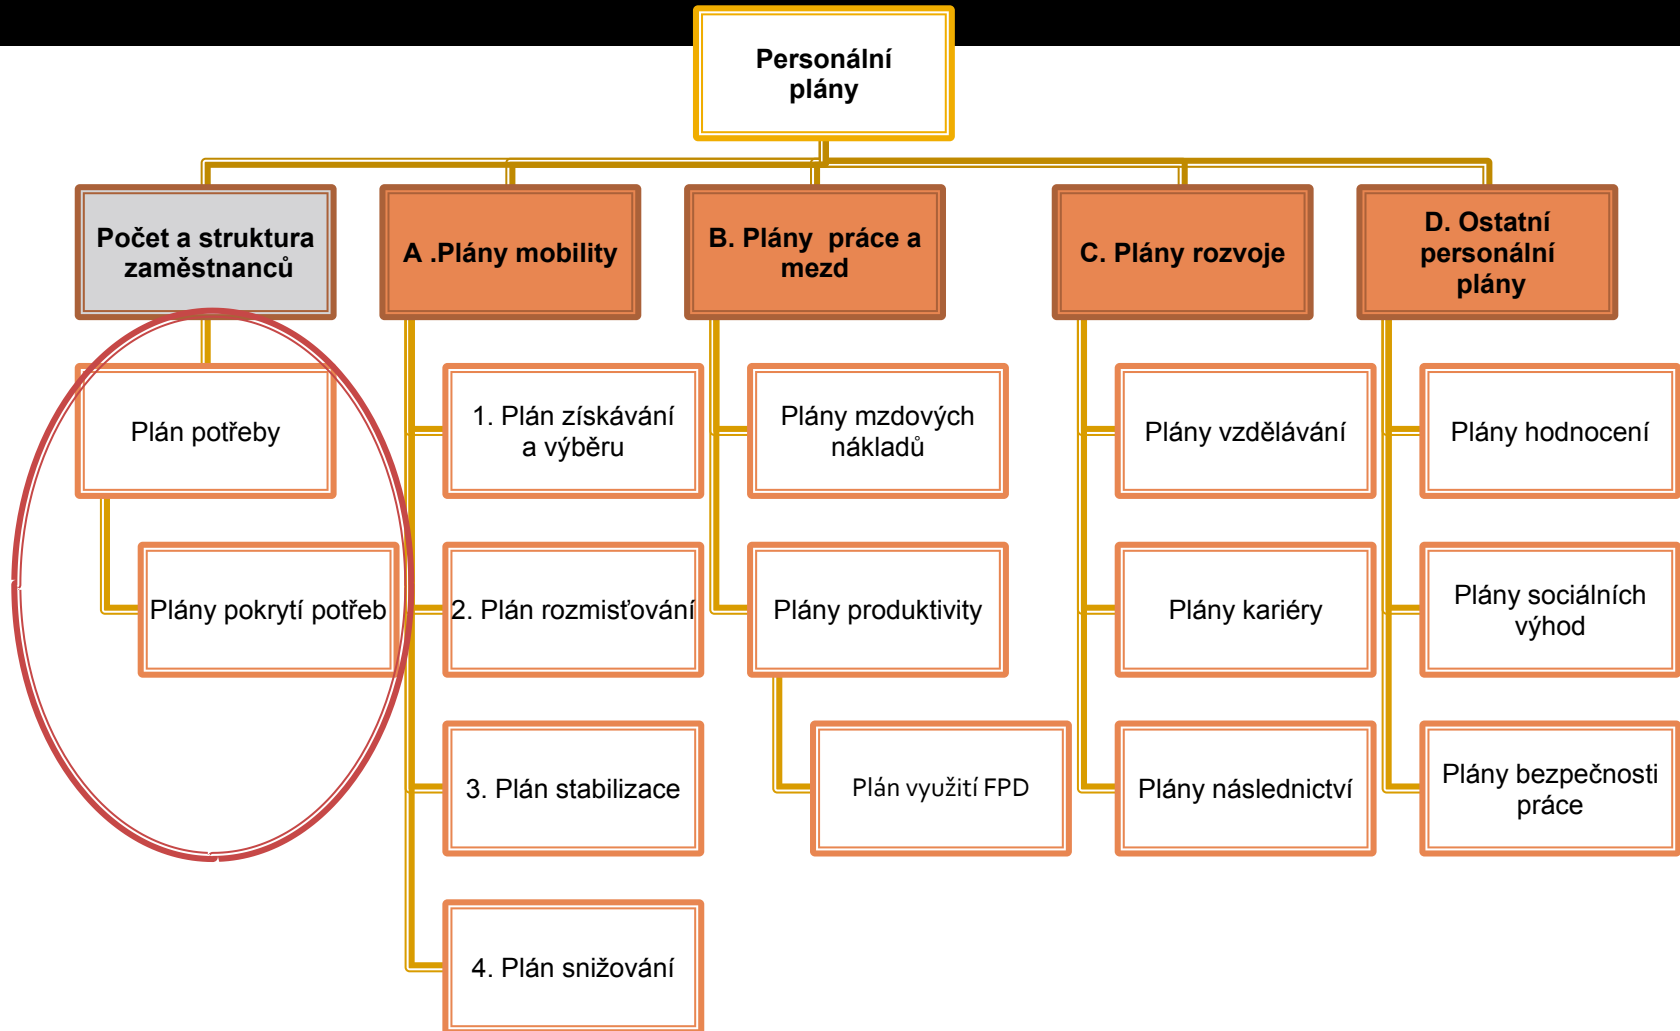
Personální plány

Počet a struktura zaměstnanců

Plán potřeby

Plány pokrytí potřeb

A .Plány mobility

1. Plán získávání a výběru

2. Plán rozmisťování

3. Plán stabilizace

4. Plán snižování

B. Plány práce a mezd

Plány mzdových nákladů

Plány produktivity

Plán využití FPD

C. Plány rozvoje

Plány vzdělávání

Plány kariéry

Plány následnictví

D. Ostatní personální plány

Plány hodnocení

Plány sociálních výhod

Plány bezpečnosti práce